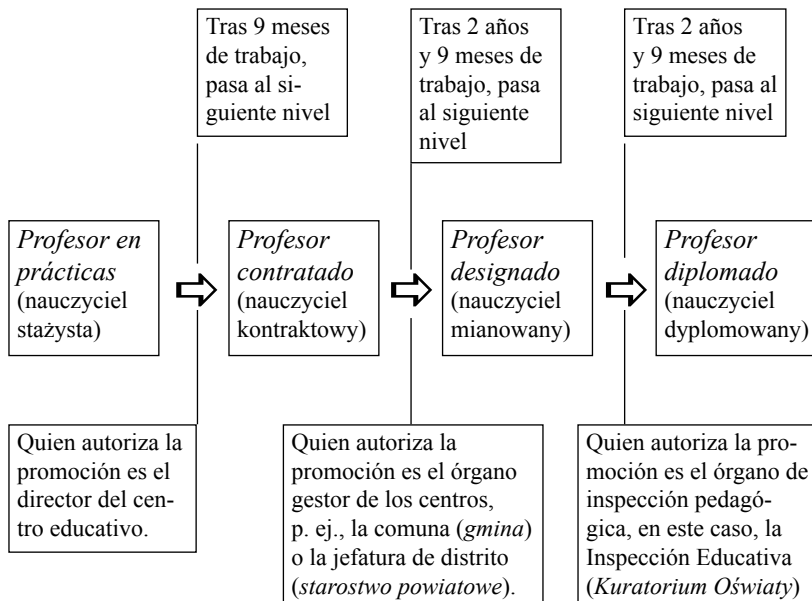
Tras 9 meses de trabajo, pasa al siguiente nivel

Tras 2 años y 9 meses de trabajo, pasa al siguiente nivel

Tras 2 años y 9 meses de trabajo, pasa al siguiente nivel

*Profesor en prácticas* (nauczyciel stażysta)

*Profesor contratado* (nauczyciel kontraktowy)

*Profesor designado* (nauczyciel mianowany)

*Profesor diplomado* (nauczyciel dyplomowany)

Quien autoriza la promoción es el director del centro educativo.

Quien autoriza la promoción es el órgano gestor de los centros, p. ej., la comuna (*gmina*) o la jefatura de distrito (*starostwo powiatowe*).

Quien autoriza la promoción es el órgano de inspección pedagógica, en este caso, la Inspección Educativa (*Kuratorium Oświaty*)